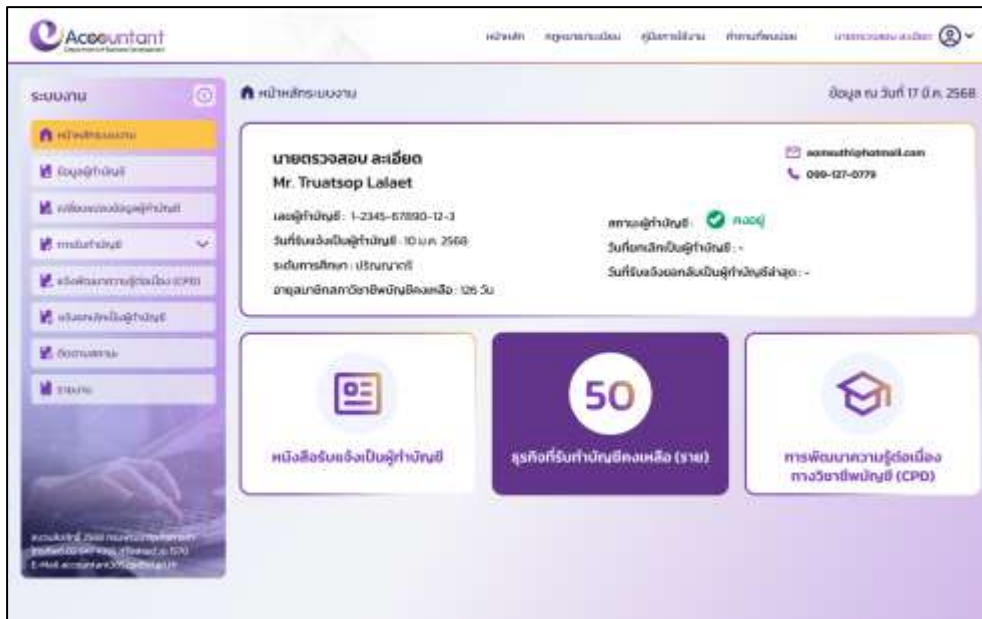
Accountant
Department of Business Development

หน้าหลัก กฎหมายระเบียบ คู่มือการใช้งาน ติดต่อหน่วยงาน นายตรวจสอบ ละเอียด

ระบบงาน

หน้าหลักระบบงาน
ข้อมูลผู้ทำบัญชี
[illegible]
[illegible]
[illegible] (CPD)
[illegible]
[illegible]
รายงาน

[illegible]
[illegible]
E-Mail: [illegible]

หน้าหลักระบบงาน

ข้อมูล ณ วันที่ 17 มี.ค. 2568

นายตรวจสอบ ละเอียด
Mr. Truatsop Lalaet

เลขผู้ทำบัญชี : 1-2345-67890-12-3
วันที่รับแจ้งเป็นผู้ทำบัญชี : 10 ม.ค. 2568
ระดับการศึกษา : ปริญญาตรี
อายุสมาชิกสภาวิชาชีพบัญชีคงเหลือ : 126 วัน

สถานะผู้ทำบัญชี : คงอยู่
วันที่ยกเลิกเป็นผู้ทำบัญชี : -
วันที่รับแจ้งยกเลิกเป็นผู้ทำบัญชีล่าสุด : -

aomsuthi@hotmail.com
099-127-0779

หนังสือรับแจ้งเป็นผู้ทำบัญชี

50
ธุรกิจที่รับทำบัญชีคงเหลือ (ราย)

การพัฒนาความรู้ต่อเนื่องทางวิชาชีพบัญชี (CPD)